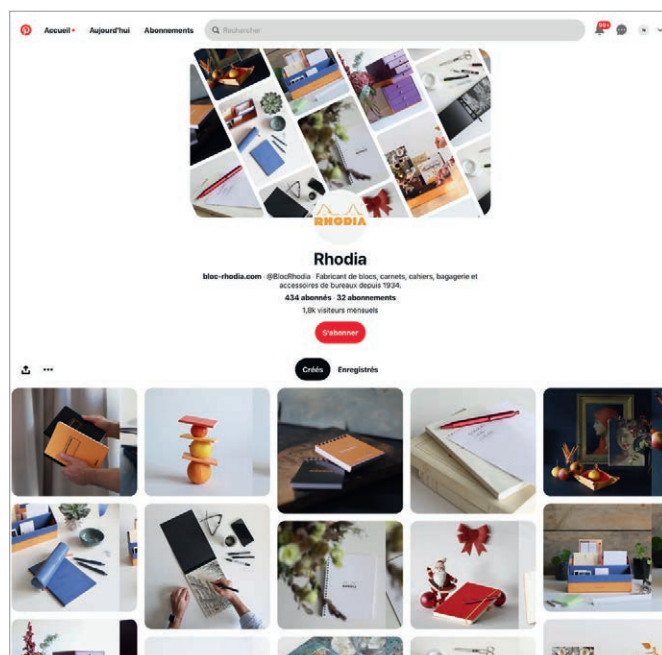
Accueil • Aujourd'hui Abonnements Rechercher

99+

N

RHODIA

Rhodia

bloc-rhodia.com · @BlocRhodia · Fabricant de blocs, carnets, cahiers, bagagerie et accessoires de bureaux depuis 1934.

434 abonnés · 32 abonnements

1,8k visiteurs mensuels

S'abonner

Créés Enregistrés